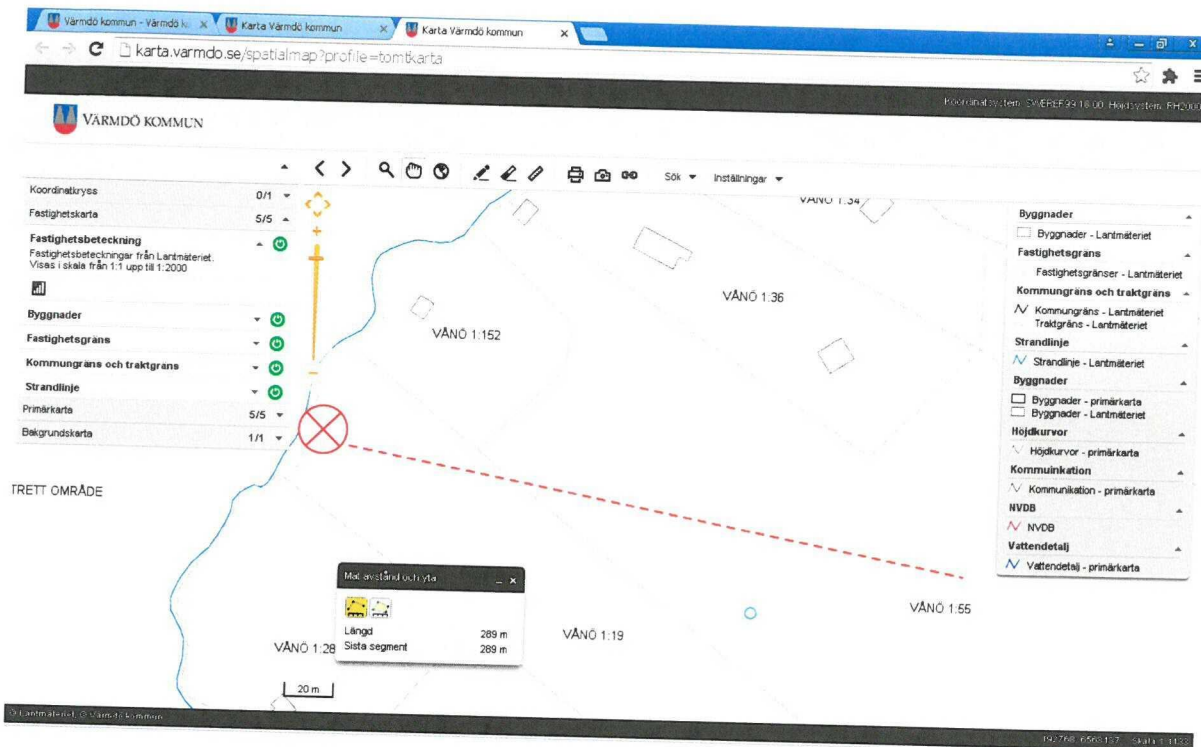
Värmdö kommun - Värmdö k
Karta Värmdö kommun
Karta Värmdö kommun
karta.varmdo.se/spatialmap?profile=tomtkarta

VÄRMDÖ KOMMUN

Koordinatsystem: SWEREF99 18 00. Höjdsystem: RH2000

Sök Inställningar

Koordinatkryss 0/1
Fastighetskarta 5/5
Fastighetsbeteckning
Fastighetsbeteckningar från Lantmäteriet. Visas i skala från 1:1 upp till 1:2000
Byggnader
Fastighetsgräns
Kommungräns och traktgräns
Strandlinje
Primärkarta 5/5
Bakgrundskarta 1/1

TRETT OMRÅDE

VÄNÖ 1:34
VÄNÖ 1:36
VÄNÖ 1:152
VÄNÖ 1:55
VÄNÖ 1:19
VÄNÖ 1:28

Mät avstånd och yta
Längd 289 m
Sista segment 289 m

20 m

Byggnader
Byggnader - Lantmäteriet
Fastighetsgräns
Fastighetsgränser - Lantmäteriet
Kommungräns och traktgräns
Kommungräns - Lantmäteriet
Traktgräns - Lantmäteriet
Strandlinje
Strandlinje - Lantmäteriet
Byggnader
Byggnader - primärkarta
Byggnader - Lantmäteriet
Höjdkurvor
Höjdkurvor - primärkarta
Kommunikation
Kommunikation - primärkarta
NVDB
NVDB
Vattendetalj
Vattendetalj - primärkarta

© Lantmäteriet, © Värmdö kommun
192768, 6569137 Skala 1:1133